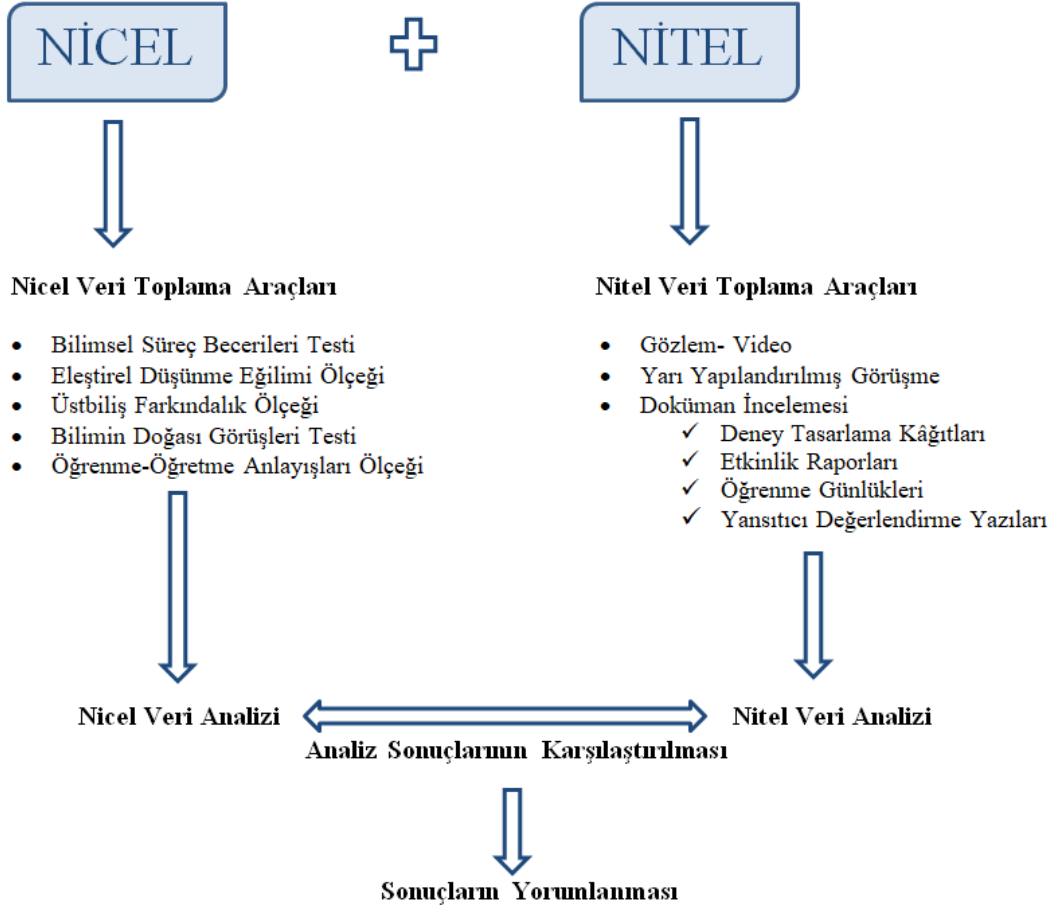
NİCEL

NİTEL

Nicel Veri Toplama Araçları

- Bilimsel Süreç Becerileri Testi
- Eleştirel Düşünme Eğilimi Ölçeği
- Üstbiliş Farkındalık Ölçeği
- Bilimin Doğası Görüşleri Testi
- Öğrenme-Öğretme Anlayışları Ölçeği

Nitel Veri Toplama Araçları

- Gözlem- Video
- Yarı Yapılandırılmış Görüşme
- Doküman İncelemesi
  - ✓ Deney Tasarlama Kâğıtları
  - ✓ Etkinlik Raporları
  - ✓ Öğrenme Günlükleri
  - ✓ Yansıtıcı Değerlendirme Yazıları

Nicel Veri Analizi

Nitel Veri Analizi

Analiz Sonuçlarının Karşılaştırılması

Sonuçların Yorumlanması